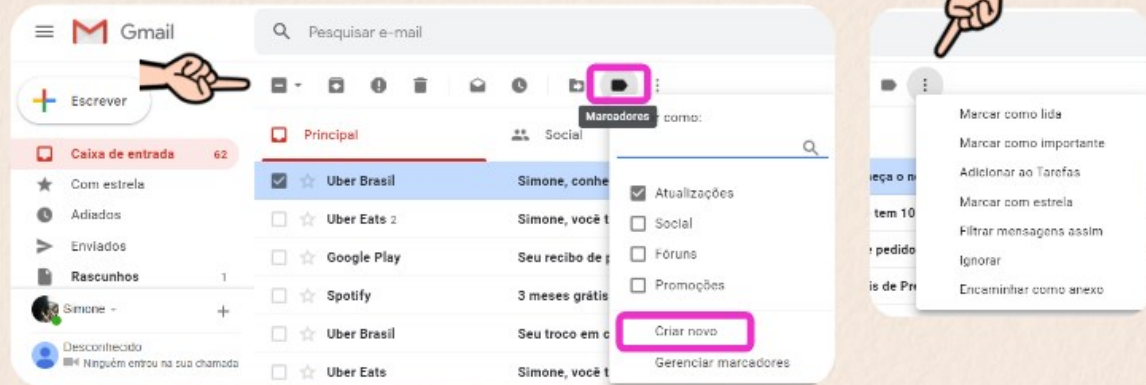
Gmail

Pesquisar e-mail

Escrever

Caixa de entrada 62

Com estrela

Adiados

Enviados

Rascunhos 1

Simone

Desconhecido

Ninguém entrou na sua chamada

Principal

Social

Marcadores

como:

Uber Brasil Simone, conhe

Uber Eats 2 Simone, você t

Google Play Seu recibo de p

Spotify 3 meses grátis

Uber Brasil Seu troco em c

Uber Eats Simone, você t

Atualizações

Social

Fóruns

Promoções

Criar novo

Gerenciar marcadores

eça o n

tem 10

pedido

is de Pr

Marcar como lida

Marcar como importante

Adicionar ao Tarefas

Marcar com estrela

Filtrar mensagens assim

Ignorar

Encaminhar como anexo